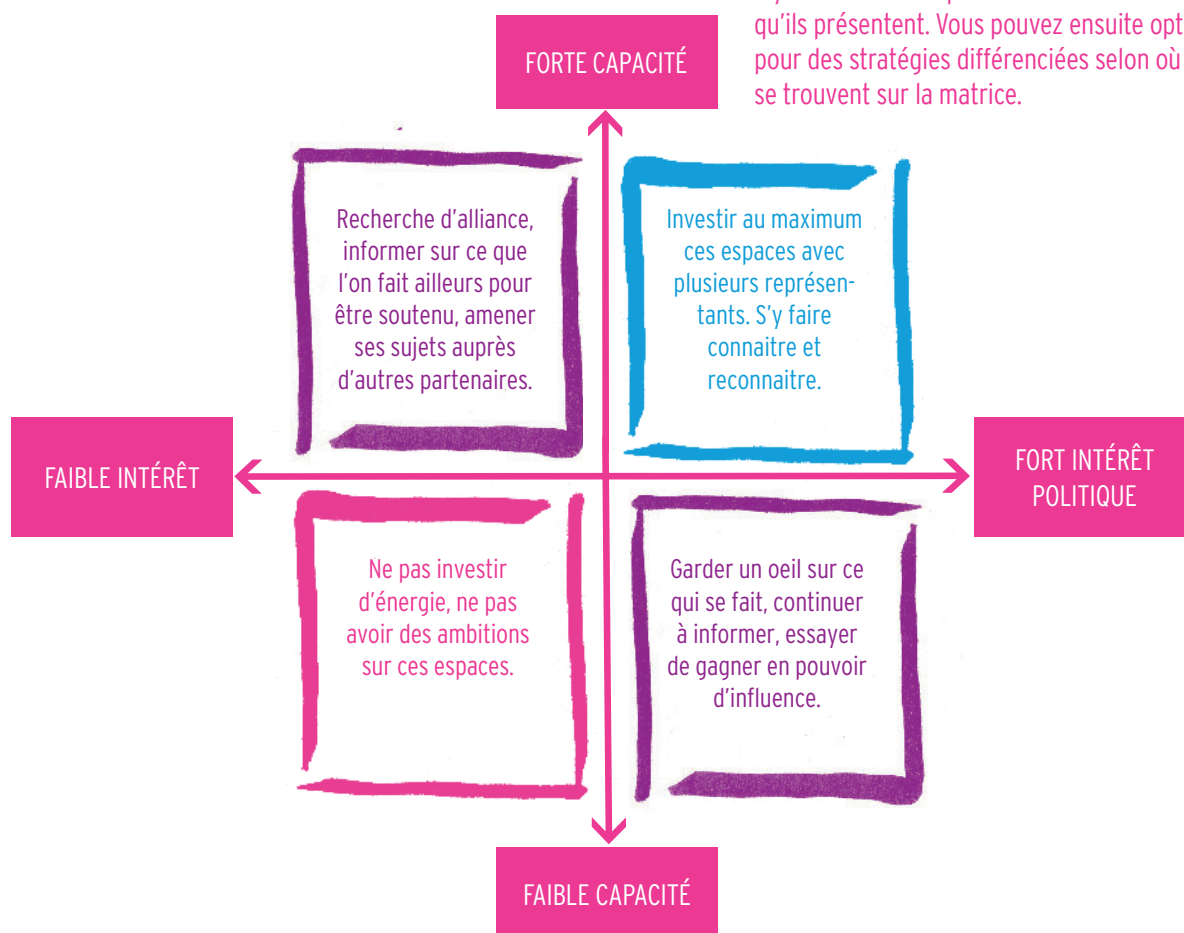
qu'ils présentent. Vous pouvez ensuite opt pour des stratégies différenciées selon où se trouvent sur la matrice.

FORTE CAPACITÉ

Recherche d'alliance, informer sur ce que l'on fait ailleurs pour être soutenu, amener ses sujets auprès d'autres partenaires.

Investir au maximum ces espaces avec plusieurs représentants. S'y faire connaitre et reconnaitre.

FAIBLE INTÉRÊT

FORT INTÉRÊT POLITIQUE

Ne pas investir d'énergie, ne pas avoir des ambitions sur ces espaces.

Garder un oeil sur ce qui se fait, continuer à informer, essayer de gagner en pouvoir d'influence.

FAIBLE CAPACITÉ